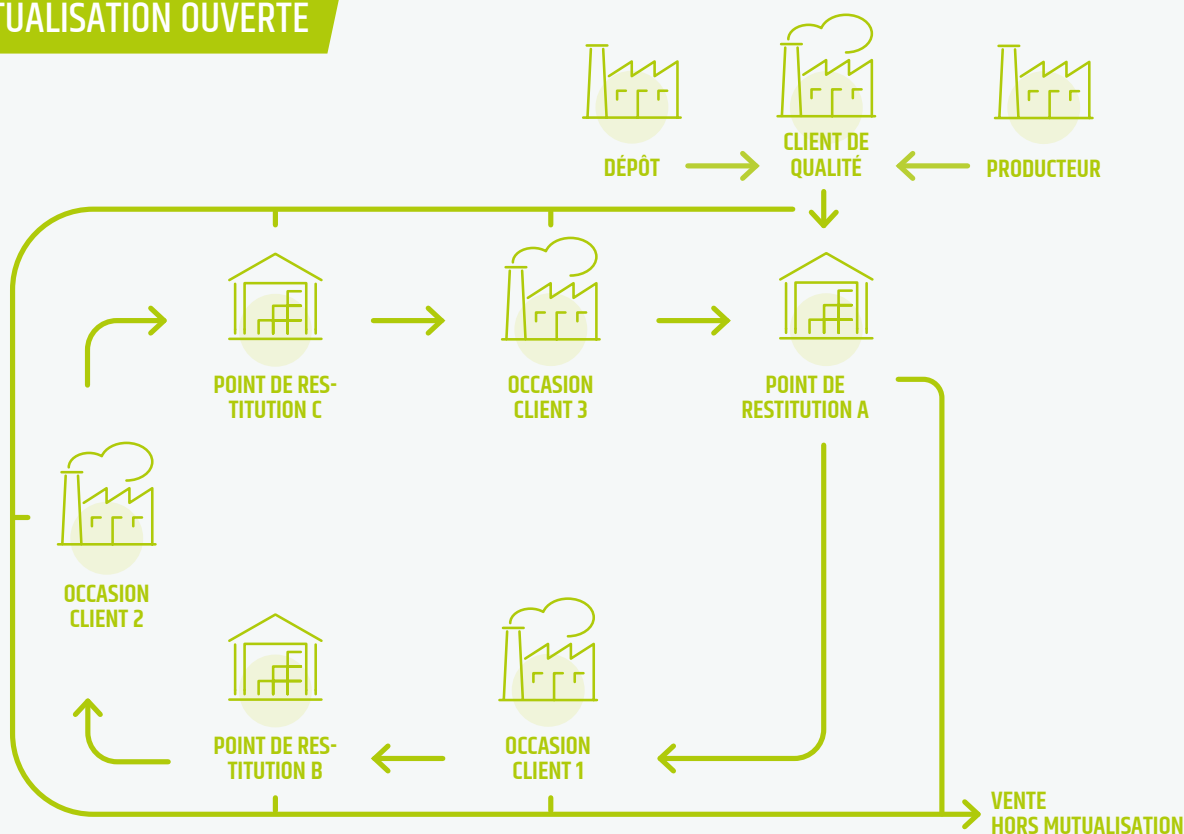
TUALISATION OUVERTE

DÉPÔT

CLIENT DE QUALITÉ

PRODUCTEUR

POINT DE RESTITUTION C

OCCASION CLIENT 3

POINT DE RESTITUTION A

OCCASION CLIENT 2

POINT DE RESTITUTION B

OCCASION CLIENT 1

VENTE HORS MUTUALISATION